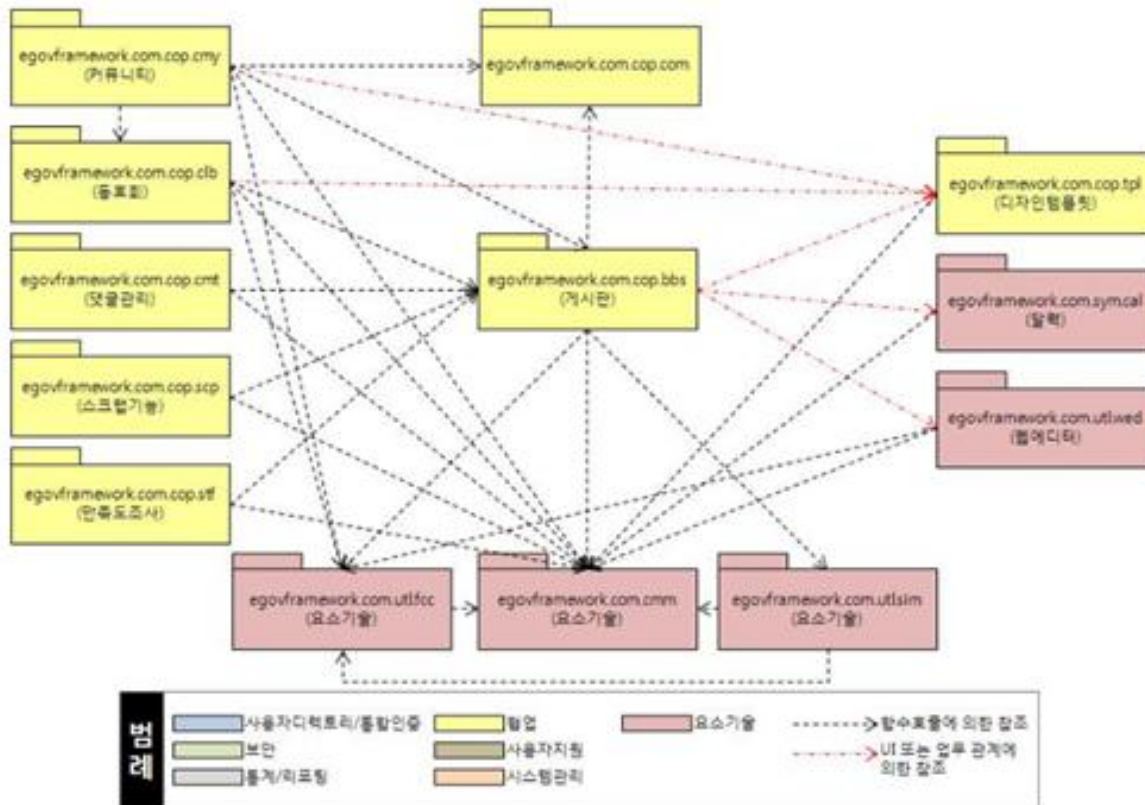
egovframework.com.cop.cmy
(커뮤니티)

egovframework.com.cop.com

egovframework.com.cop.clb
(동호회)

egovframework.com.cop.tpl
(디자인템플릿)

egovframework.com.cop.cmt
(댓글관리)

egovframework.com.cop.bbs
(게시판)

egovframework.com.sym.cal
(달력)

egovframework.com.cop.scp
(스크랩기능)

egovframework.com.utl.wed
(웹에디터)

egovframework.com.cop.stf
(만족도조사)

egovframework.com.utl.fcc
(요소기술)

egovframework.com.cmm
(요소기술)

egovframework.com.utl.sim
(요소기술)

범례

사용자디렉토리/통합인증
협업
요소기술
함수호출에 의한 참조
보안
사용자지원
UI 또는 업무 관계에 의한 참조
통계/리포팅
시스템관리